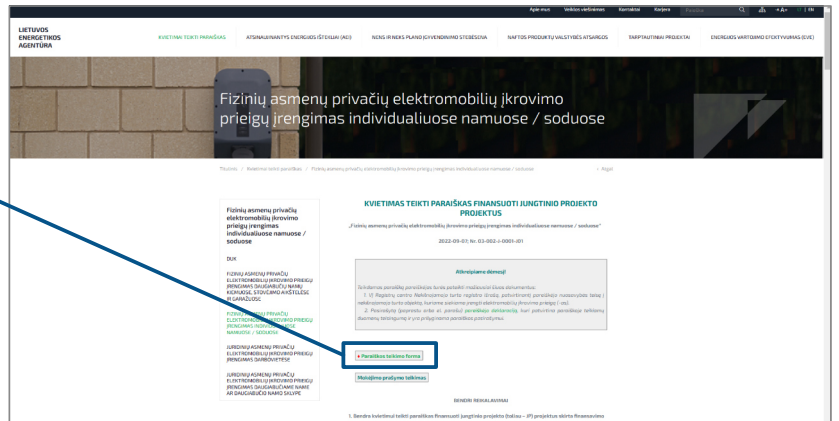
Apie mus | Veiklos viešinimas | Kontaktai | Karjera | Paieška | A+ | EN

LIETUVOS ENERGETIKOS AGENTŪRA

KVIETIMAI TEIKTI PARAIŠKAS | ATSINAUJINANTYS ENERGIJOS IŠTEKLIAI (AEI) | NENS IR NEKS PLANŲ ĮGYVENDINIMO STEBĖSENA | NAFTOS PRODUKTŲ VALSTYBĖS ATSARGOS | TARPTAUTINIAI PROJEKTAI | ENERGIJOS VARTOJIMO EFEKTYVUMAS (EVE)

Fizinių asmenų privačių elektromobilių įkrovimo prieigų įrengimas individualiuose namuose / soduose

Titulinis / Kvietimai teikti paraiškas / Fizinių asmenų privačių elektromobilių įkrovimo prieigų įrengimas individualiuose namuose / soduose < Atgal

Fizinių asmenų privačių elektromobilių įkrovimo prieigų įrengimas individualiuose namuose / soduose

DUK

FIZINIŲ ASMENŲ PRIVAČIŲ ELEKTROMOBILIŲ ĮKROVIMO PRIEIGŲ ĮRENGIMAS DAUGIABUČIŲ NAMŲ KIEMUOSE, STOVĖJIMO AIKŠTELĖSE IR GARAŽUOSE

FIZINIŲ ASMENŲ PRIVAČIŲ ELEKTROMOBILIŲ ĮKROVIMO PRIEIGŲ ĮRENGIMAS INDIVIDUALIUOSE NAMUOSE / SODUOSE

JURIDINIŲ ASMENŲ PRIVAČIŲ ELEKTROMOBILIŲ ĮKROVIMO PRIEIGŲ ĮRENGIMAS DARBOVIETĖSE

JURIDINIŲ ASMENŲ PRIVAČIŲ ELEKTROMOBILIŲ ĮKROVIMO PRIEIGŲ ĮRENGIMAS DAUGIABUČIAME NAME AR DAUGIABUČIO NAMO SKLYPE

KVIETIMAS TEIKTI PARAIŠKAS FINANSUOTI JUNGTINIO PROJEKTO PROJEKTUS

„Fizinių asmenų privačių elektromobilių įkrovimo prieigų įrengimas individualiuose namuose / soduose"

2022-05-07; Nr. 03-002-J-0001-J01

Atkreipiame dėmesį!

Teikdamas paraišką pareiškėjas turės pateikti mažiausiai šiuos dokumentus:
1. Registrų centro Nekilnojamojo turto registro išrašą, patvirtinantį pareiškėjo nuosavybės teisę į nekilnojamojo turto objektą, kuriame siekiama įrengti elektromobilių įkrovimo prieigą (-as).
2. Pasirašytą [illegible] pareiškėjo deklaraciją, kuri patvirtina pareiškėjo tinkamumą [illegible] paraiškos pateikimą.

Paraiškos teikimo forma

Mokėjimo prašymo teikimas

BENDRIEJI REIKALAVIMAI

1. Bendra kvietimui teikti paraiškas finansuoti jungtinio projekto (toliau – JP) projektus skirta finansavimo